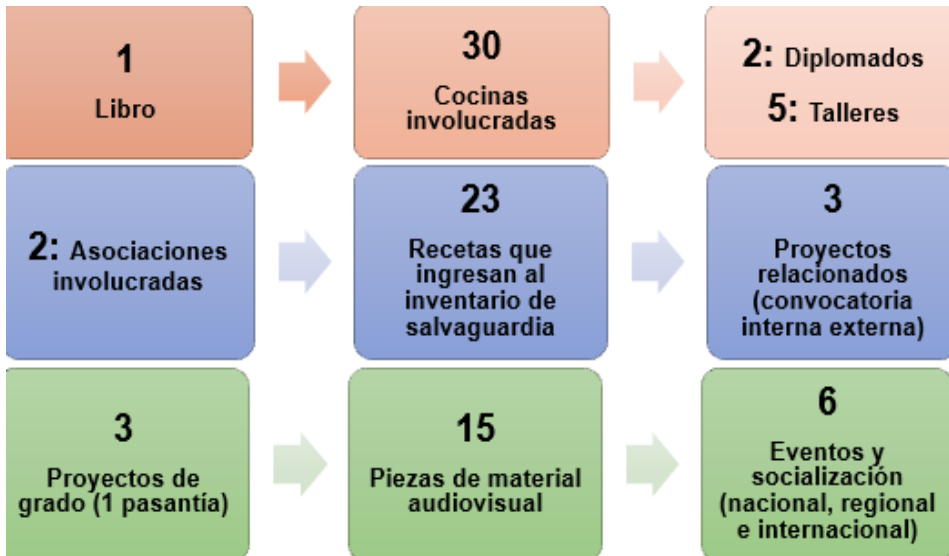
1
Libro

30
Cocinas involucradas

2: Diplomados
5: Talleres

2: Asociaciones involucradas

23
Recetas que ingresan al inventario de salvaguardia

3
Proyectos relacionados (convocatoria interna externa)

3
Proyectos de grado (1 pasantía)

15
Piezas de material audiovisual

6
Eventos y socialización (nacional, regional e internacional)